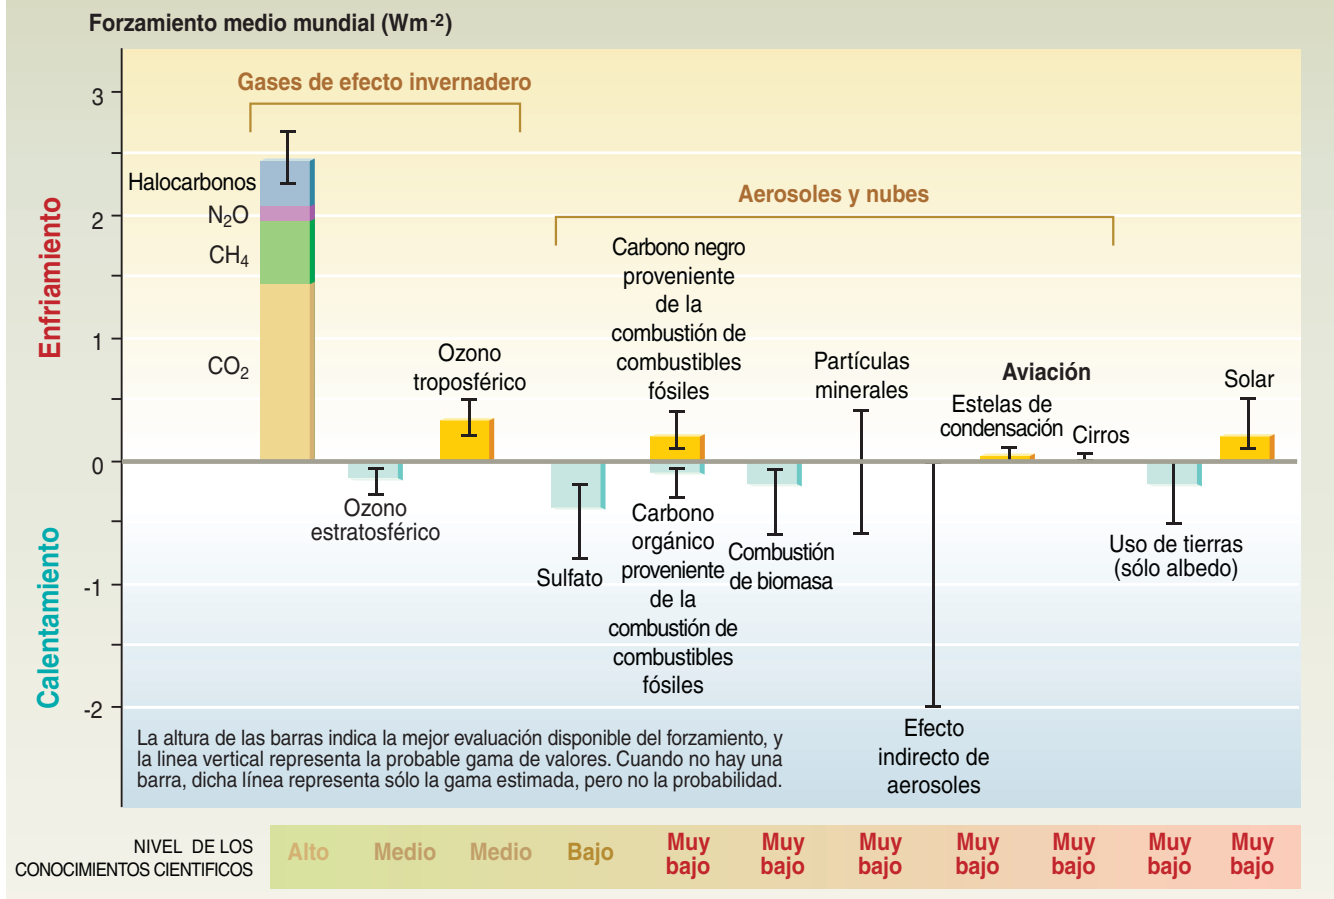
Forzamiento medio mundial (Wm$^{-2}$)

3
2
1
0
-1
-2

Enfriamiento
Calentamiento

Gases de efecto invernadero

Halocarbonos
$N_2O$
$CH_4$
$CO_2$

Aerosoles y nubes

Ozono troposférico

Ozono estratosférico

Carbono negro proveniente de la combustión de combustibles fósiles

Carbono orgánico proveniente de la combustión de combustibles fósiles

Sulfato

Combustión de biomasa

Partículas minerales

Aviación
Estelas de condensación
Cirros

Efecto indirecto de aerosoles

Solar

Uso de tierras (sólo albedo)

La altura de las barras indica la mejor evaluación disponible del forzamiento, y la linea vertical representa la probable gama de valores. Cuando no hay una barra, dicha línea representa sólo la gama estimada, pero no la probabilidad.

NIVEL DE LOS CONOCIMIENTOS CIENTIFICOS

| Alto | Medio | Medio | Bajo | Muy bajo | Muy bajo | Muy bajo | Muy bajo | Muy bajo | Muy bajo | Muy bajo |